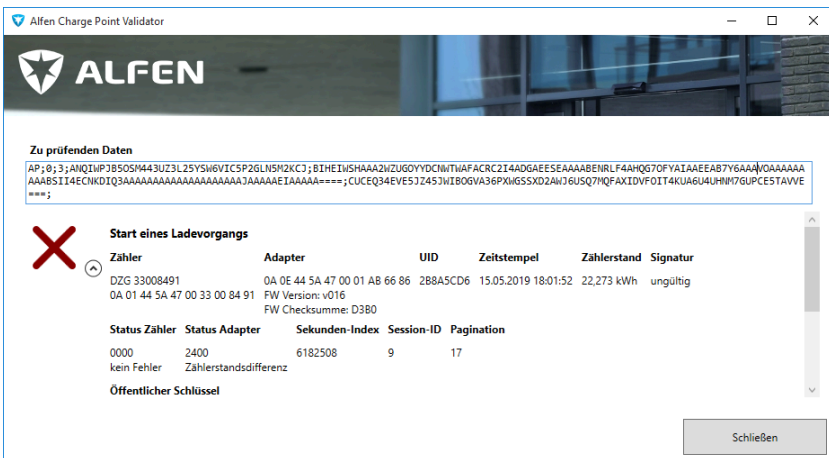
Alfen Charge Point Validator

ALFEN

Zu prüfenden Daten

AP;0;3;ANQIWPJB5OSM443UZ3L25YSW6VIC5P2GLN5M2KCJ;BIHEIWSHAAA2WZUGOYYDCNWTWAFACRC2I4ADGAEESEAAAABENRLF4AHQG7OFYAIAAEEAB7Y6AAAVOAAAAAAAABSII4ECNKDIQ3AAAAAAAAAAAAAAAAAAAJAAAAAEIAAAAA====;CUCEQ34EVE5JZ45JWIBOGVA36PXWGSSXD2AWJ6USQ7MQFAXIDVFOIT4KUA6U4UHNM7GUPCE5TAVVE===;

Start eines Ladevorgangs

| Zähler | Adapter | UID | Zeitstempel | Zählerstand | Signatur |
|---|---|---|---|---|---|
| DZG 33008491 0A 01 44 5A 47 00 33 00 84 91 | 0A 0E 44 5A 47 00 01 AB 66 86 FW Version: v016 FW Checksumme: D3B0 | 2B8A5CD6 | 15.05.2019 18:01:52 | 22,273 kWh | ungültig |

| Status Zähler | Status Adapter | Sekunden-Index | Session-ID | Pagination |
|---|---|---|---|---|
| 0000 kein Fehler | 2400 Zählerstandsdifferenz | 6182508 | 9 | 17 |

Öffentlicher Schlüssel

Schließen